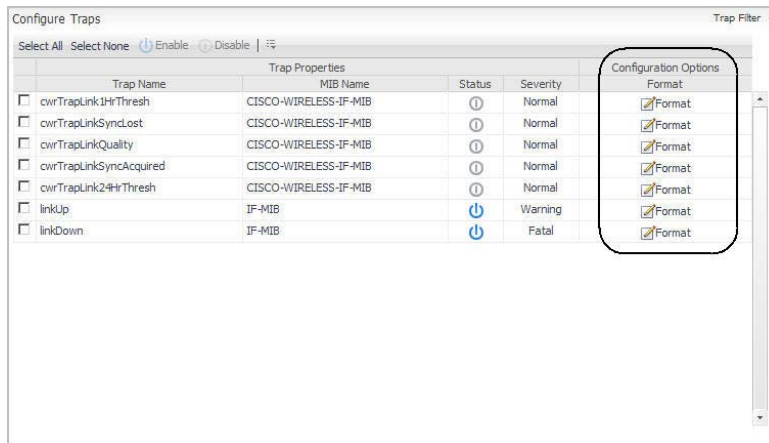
Configure Traps

Trap Filter

Select All Select None Enable Disable

| Trap Name | MIB Name | Status | Severity | Format |
|---|---|---|---|---|
| cwrTrapLink1HrThresh | CISCO-WIRELESS-IF-MIB | | Normal | Format |
| cwrTrapLinkSyncLost | CISCO-WIRELESS-IF-MIB | | Normal | Format |
| cwrTrapLinkQuality | CISCO-WIRELESS-IF-MIB | | Normal | Format |
| cwrTrapLinkSyncAcquired | CISCO-WIRELESS-IF-MIB | | Normal | Format |
| cwrTrapLink24HrThresh | CISCO-WIRELESS-IF-MIB | | Normal | Format |
| linkUp | IF-MIB | | Warning | Format |
| linkDown | IF-MIB | | Fatal | Format |

Trap Properties
Configuration Options